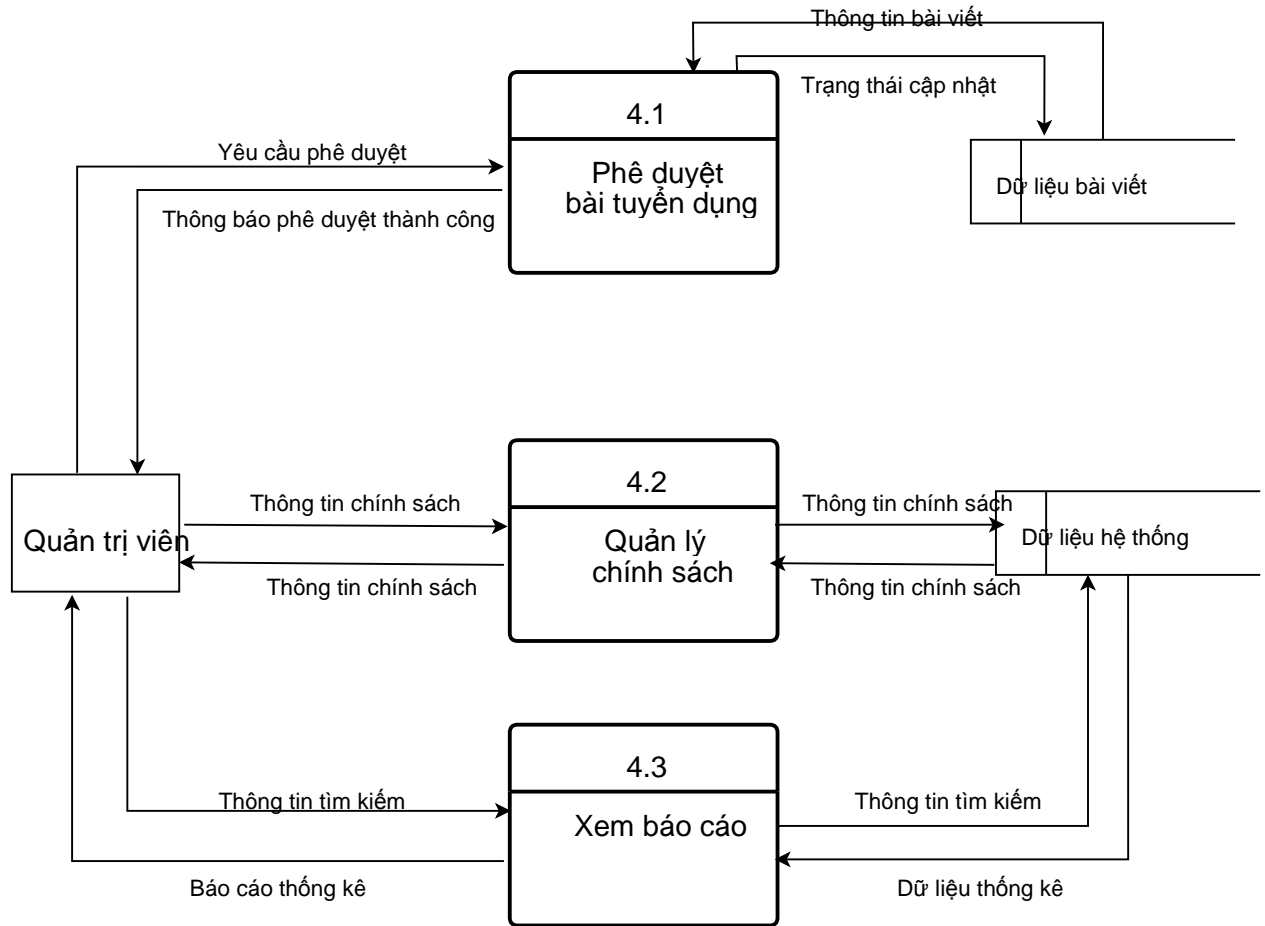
Thông tin bài viết

Trạng thái cập nhật

4.1

Phê duyệt bài tuyển dụng

Yêu cầu phê duyệt

Thông báo phê duyệt thành công

Dữ liệu bài viết

4.2

Quản lý chính sách

Thông tin chính sách

Thông tin chính sách

Thông tin chính sách

Thông tin chính sách

Quản trị viên

Dữ liệu hệ thống

4.3

Xem báo cáo

Thông tin tìm kiếm

Thông tin tìm kiếm

Báo cáo thống kê

Dữ liệu thống kê